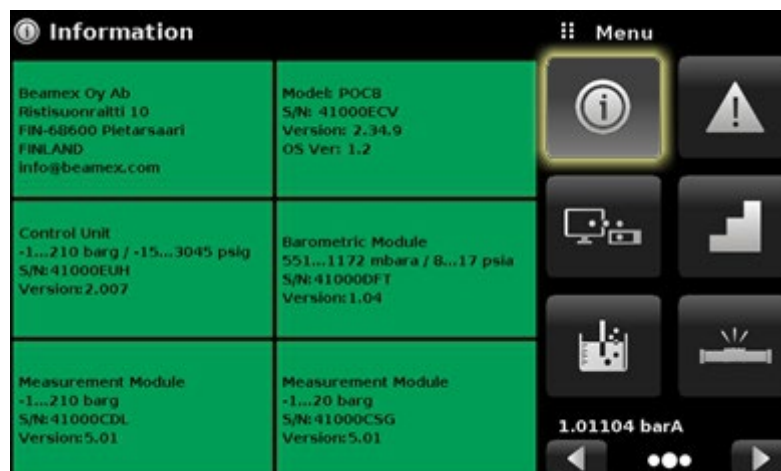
Information

Menu

Beamex Oy Ab
Ristisuonraitti 10
FIN-68600 Pietarsaari
FINLAND
info@beamex.com

Model: POC8
S/N: 41000ECV
Version: 2.34.9
OS Ver: 1.2

Control Unit
-1...210 barg / -15...3045 psig
S/N: 41000EUH
Version: 2.007

Barometric Module
551...1172 mbara / 8...17 psia
S/N: 41000DFT
Version: 1.04

Measurement Module
-1...210 barg
S/N: 41000CDL
Version: 5.01

Measurement Module
-1...20 barg
S/N: 41000CSG
Version: 5.01

1.01104 barA